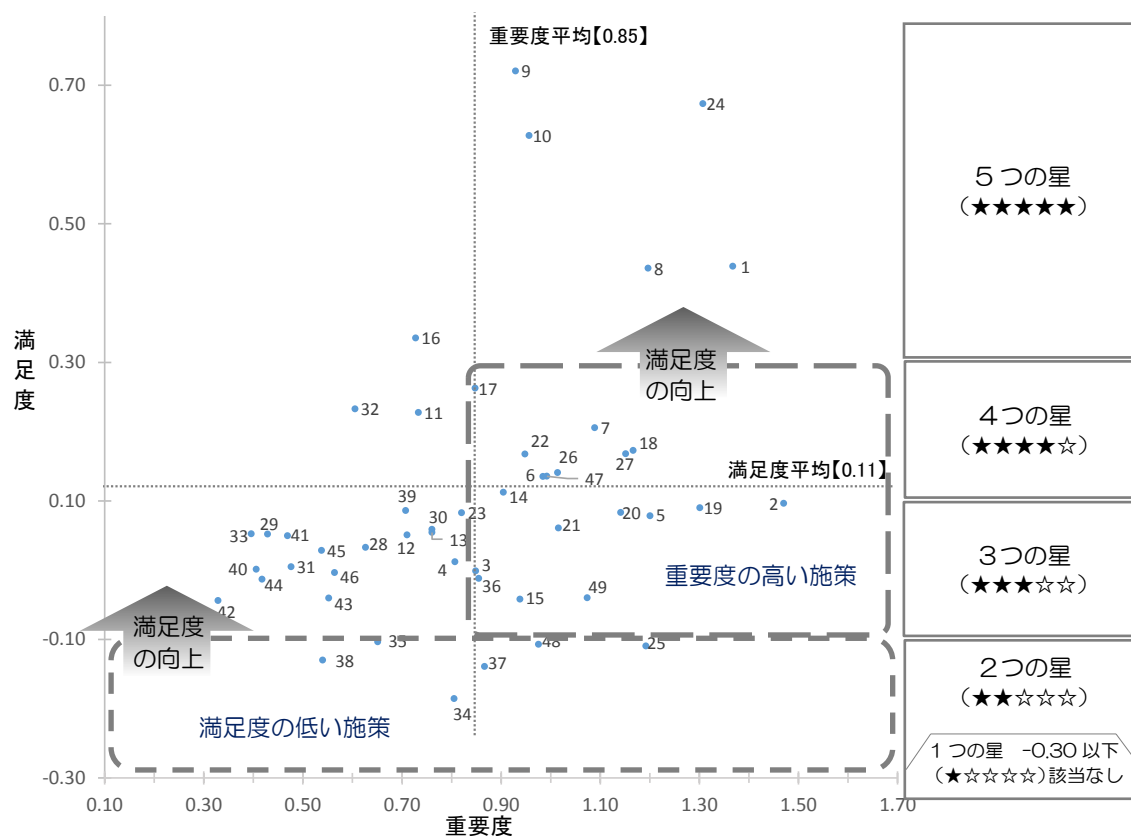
重要度平均【0.85】

満足度

0.70
0.50
0.30
0.10
-0.10
-0.30

0.10 0.30 0.50 0.70 0.90 1.10 1.30 1.50 1.70

重要度

9
24
10
8
1
16
17
32
11
7
22
18
26
27
6
47
満足度平均【0.11】
39
14
2
19
30
23
20
5
21
13
33
29
41
28
12
45
3
40
31
4
36
46
44
49
42
43
15
35
48
25
38
37
34

満足度の向上

満足度の向上

重要度の高い施策

満足度の低い施策

５つの星
（★★★★★）

４つの星
（★★★★☆）

３つの星
（★★★☆☆）

２つの星
（★★☆☆☆）

１つの星 -0.30 以下
（★☆☆☆☆）該当なし